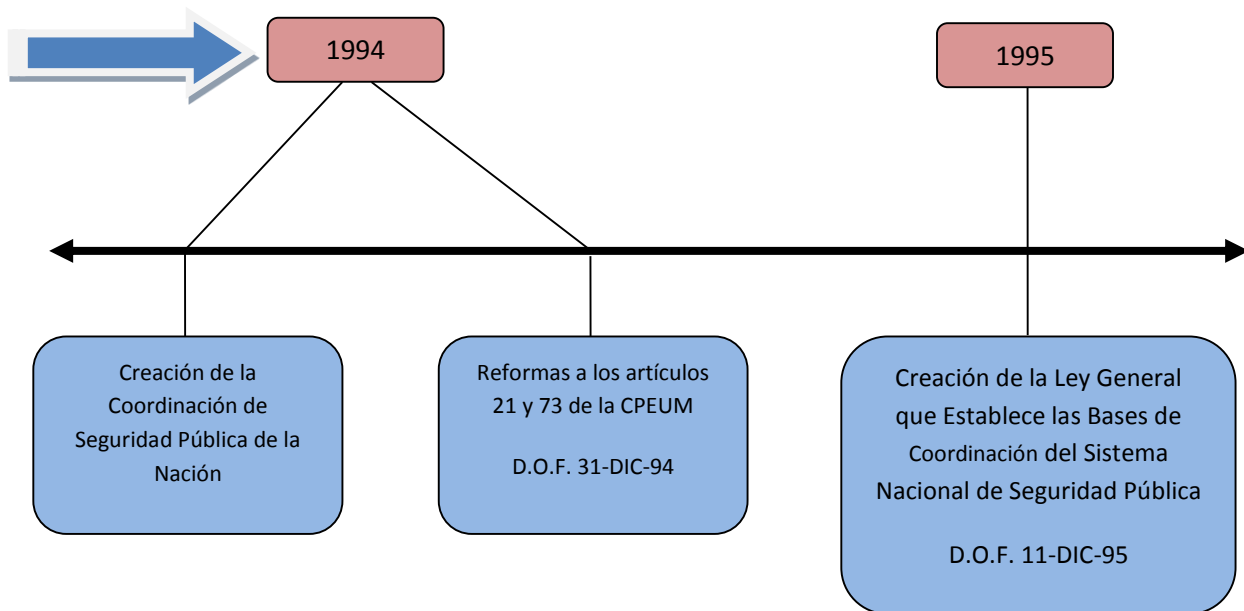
1994

1995

Creación de la Coordinación de Seguridad Pública de la Nación

Reformas a los artículos 21 y 73 de la CPEUM

D.O.F. 31-DIC-94

Creación de la Ley General que Establece las Bases de Coordinación del Sistema Nacional de Seguridad Pública

D.O.F. 11-DIC-95